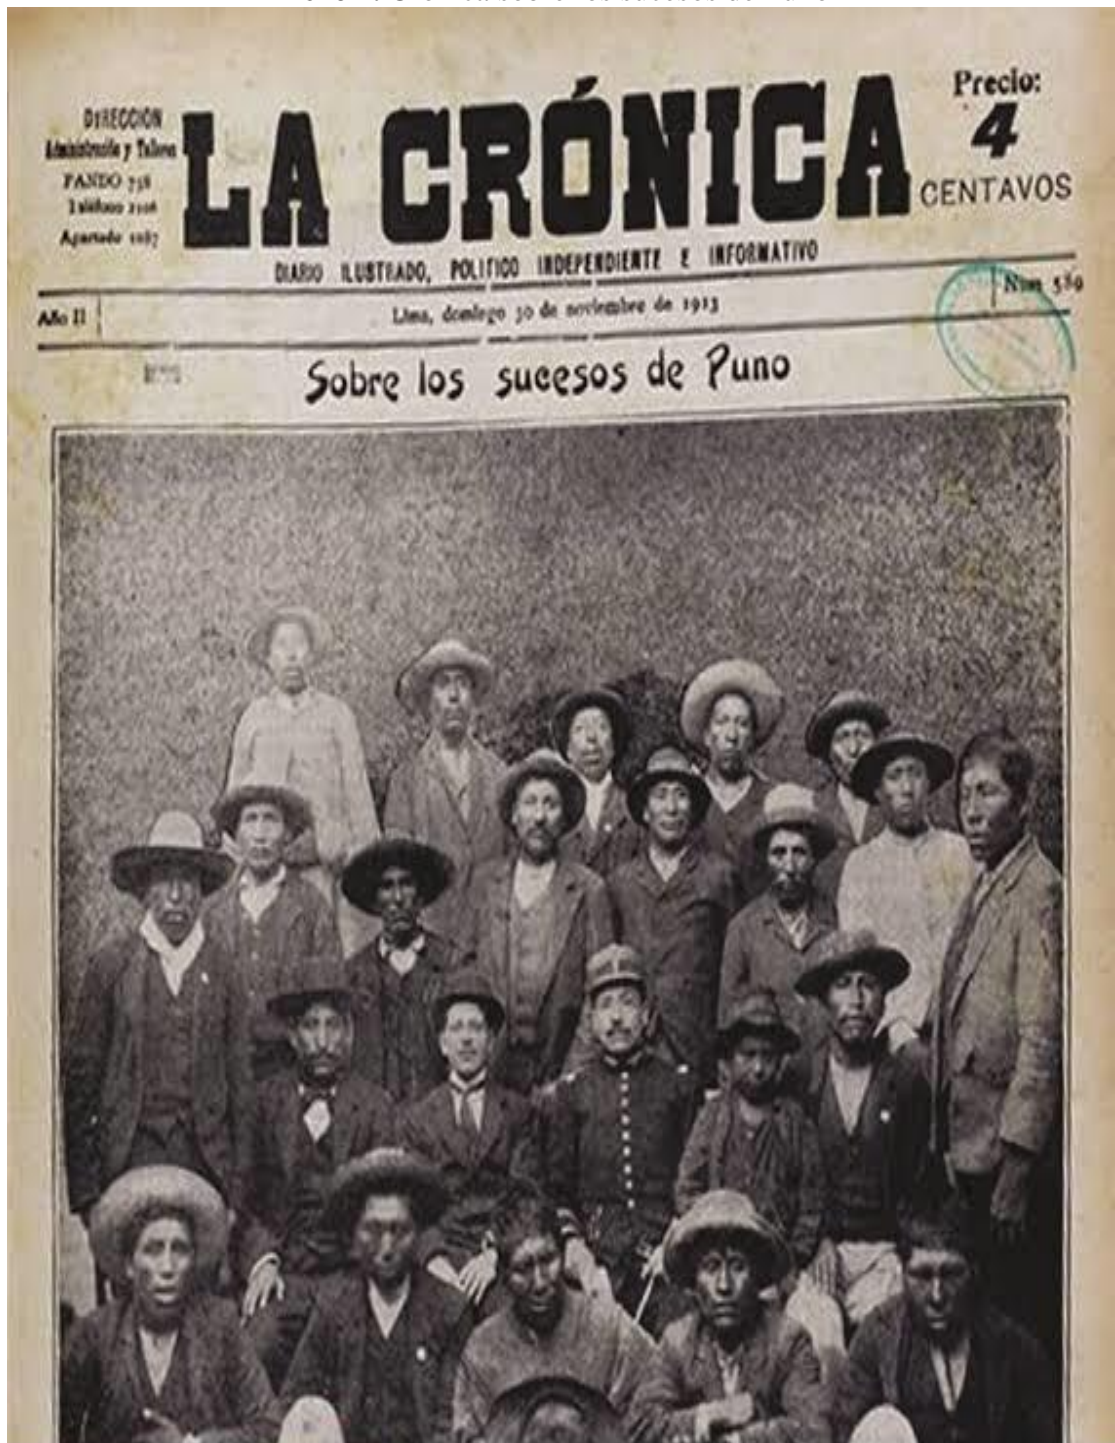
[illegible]

DIRECCIÓN
Administración y Talleres
PANDO 738
Teléfono 2106
Apartado 1087

LA CRÓNICA

Precio:
4
CENTAVOS

DIARIO ILUSTRADO, POLITICO INDEPENDIENTE E INFORMATIVO

Año II

Lima, domingo 30 de noviembre de 1913

Num 589

Sobre los sucesos de Puno